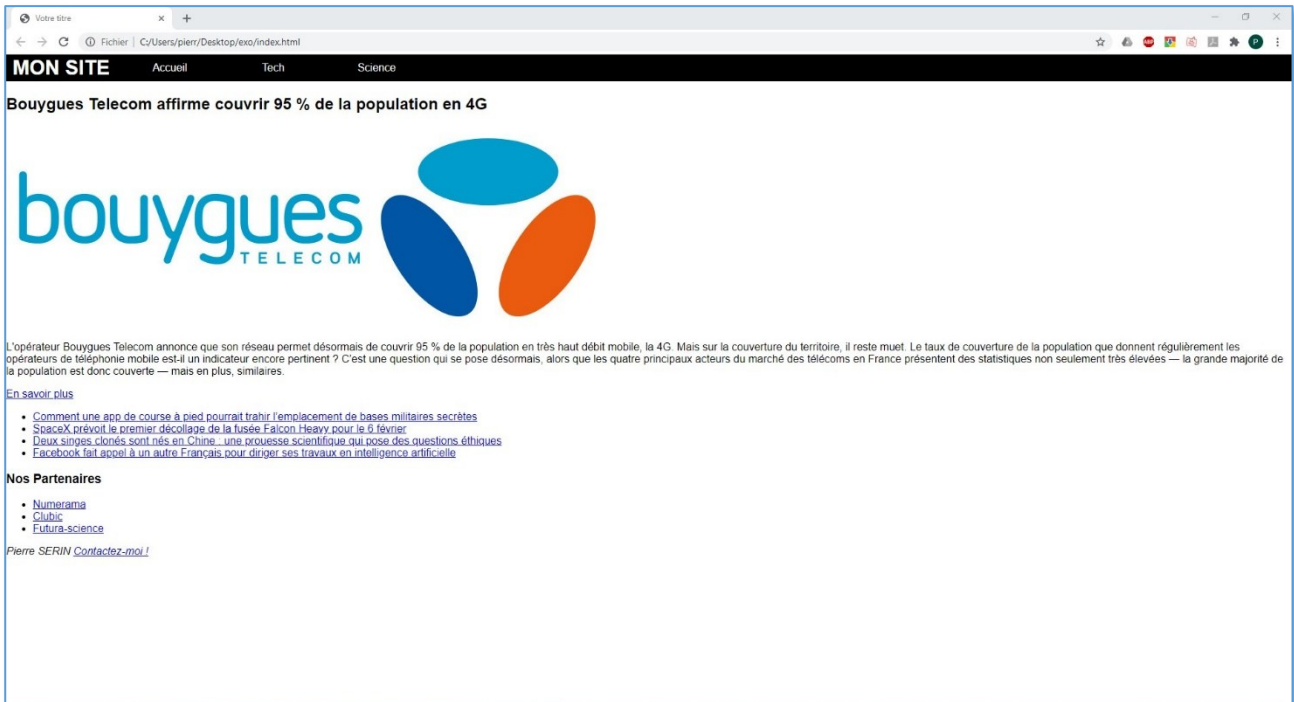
Votre titre × +

Fichier | C:/Users/pierr/Desktop/exo/index.html

MON SITE Accueil Tech Science

Bouygues Telecom affirme couvrir 95 % de la population en 4G

bouygues TELECOM

L'opérateur Bouygues Telecom annonce que son réseau permet désormais de couvrir 95 % de la population en très haut débit mobile, la 4G. Mais sur la couverture du territoire, il reste muet. Le taux de couverture de la population que donnent régulièrement les opérateurs de téléphonie mobile est-il un indicateur encore pertinent ? C'est une question qui se pose désormais, alors que les quatre principaux acteurs du marché des télécoms en France présentent des statistiques non seulement très élevées — la grande majorité de la population est donc couverte — mais en plus, similaires.

En savoir plus

- Comment une app de course à pied pourrait trahir l'emplacement de bases militaires secrètes
- SpaceX prévoit le premier décollage de la fusée Falcon Heavy pour le 6 février
- Deux singes clonés sont nés en Chine : une prouesse scientifique qui pose des questions éthiques
- Facebook fait appel à un autre Français pour diriger ses travaux en intelligence artificielle

Nos Partenaires

- Numerama
- Clubic
- Futura-science

Pierre SERIN Contactez-moi !